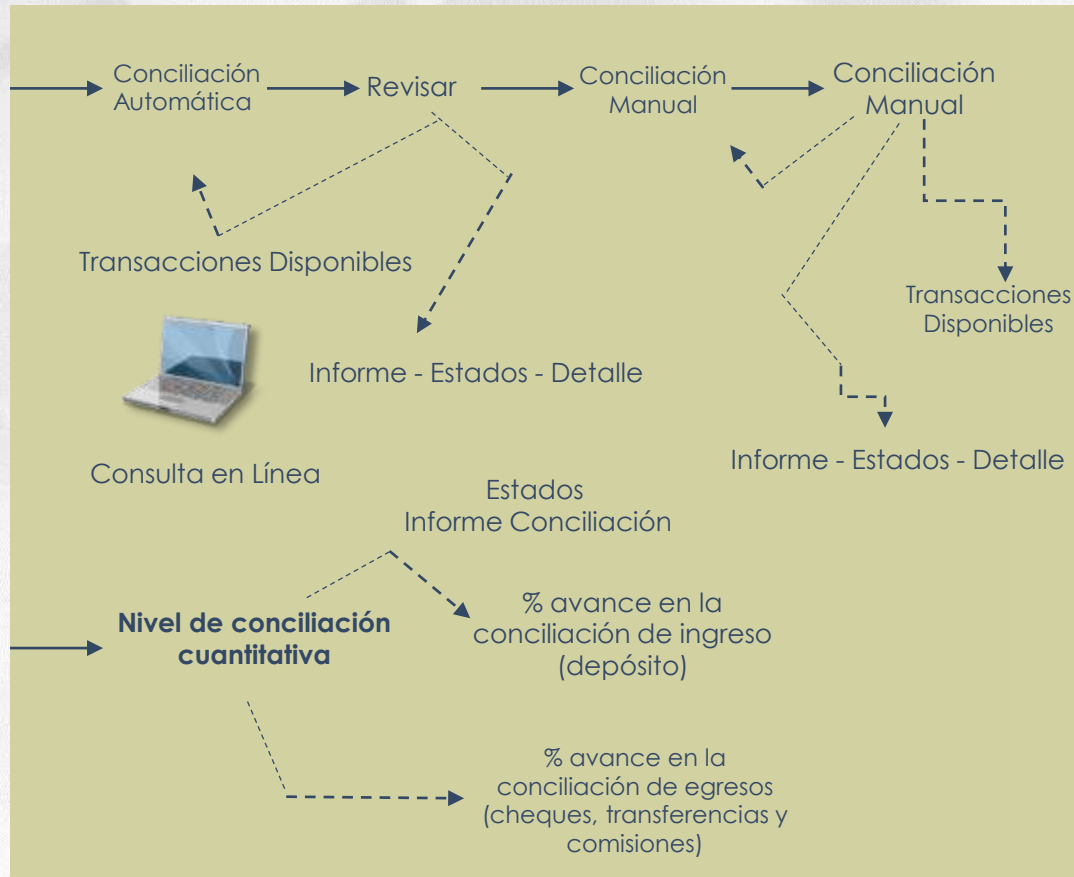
Conciliación Automática

Revisar

Conciliación Manual

Conciliación Manual

Transacciones Disponibles

Informe - Estados - Detalle

Transacciones Disponibles

Informe - Estados - Detalle

Consulta en Línea

Estados
Informe Conciliación

**Nivel de conciliación cuantitativa**

% avance en la conciliación de ingreso (depósito)

% avance en la conciliación de egresos (cheques, transferencias y comisiones)